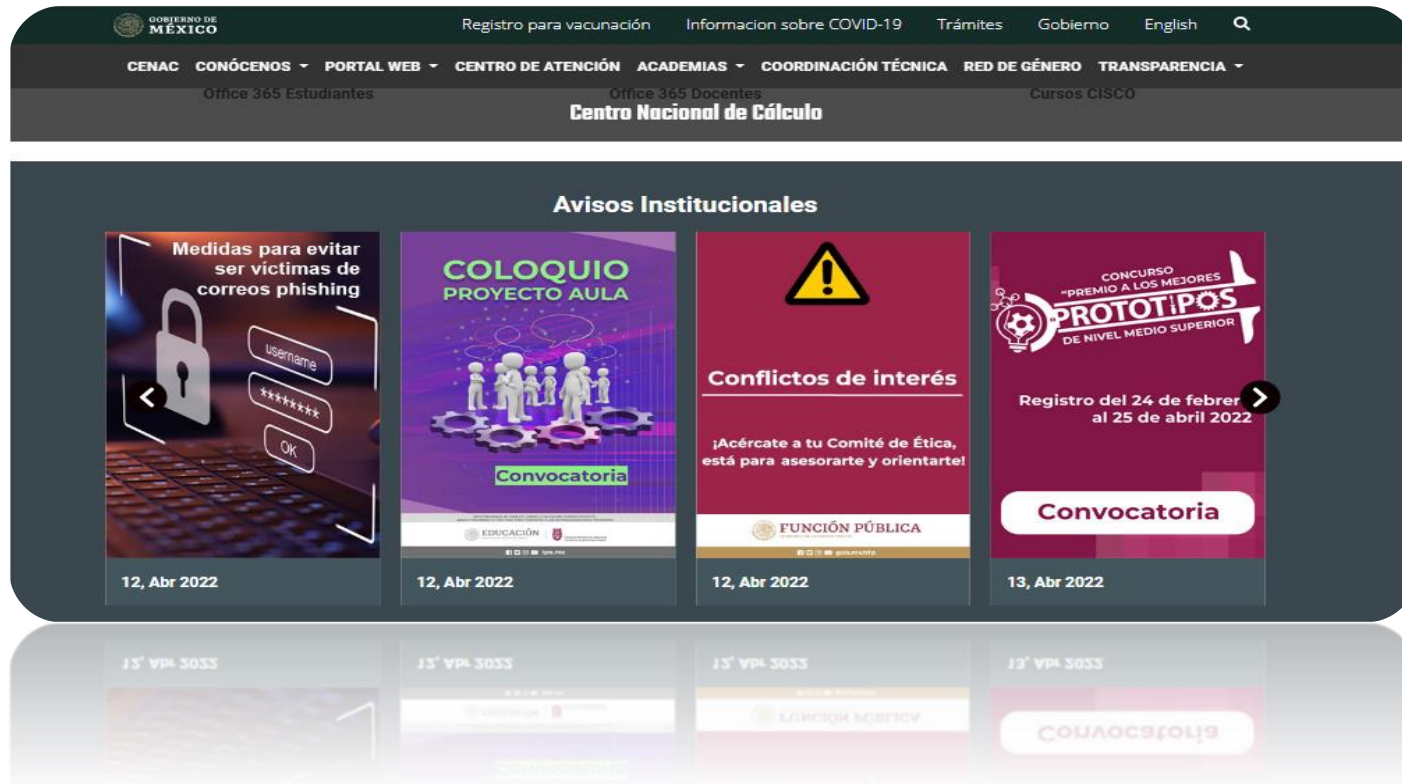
GOBIERNO DE MÉXICO

Registro para vacunación Informacion sobre COVID-19 Trámites Gobierno English

CENAC CONÓCENOS PORTAL WEB CENTRO DE ATENCIÓN ACADEMIAS COORDINACIÓN TÉCNICA RED DE GÉNERO TRANSPARENCIA

Office 365 Estudiantes Office 365 Docentes Cursos CISCO

Centro Nacional de Cálculo

Avisos Institucionales

Medidas para evitar ser victimas de correos phishing

username
*******
OK

12, Abr 2022

COLOQUIO PROYECTO AULA

Convocatoria

EDUCACIÓN

12, Abr 2022

Conflictos de interés

¡Acércate a tu Comité de Ética, está para asesorarte y orientarte!

FUNCIÓN PÚBLICA

12, Abr 2022

CONCURSO "PREMIO A LOS MEJORES PROTOTIPOS DE NIVEL MEDIO SUPERIOR

Registro del 24 de febrer al 25 de abril 2022

Convocatoria

13, Abr 2022